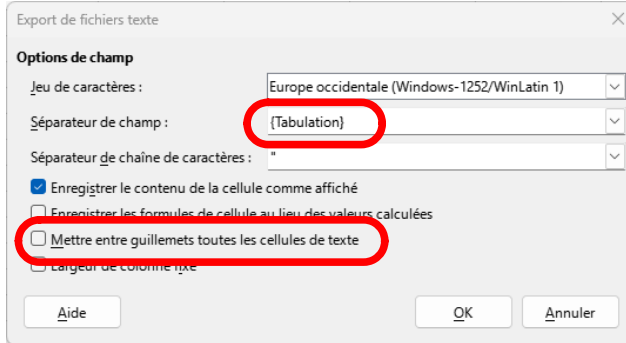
Export de fichiers texte

Options de champ

Jeu de caractères : Europe occidentale (Windows-1252/WinLatin 1)

Séparateur de champ : {Tabulation}

Séparateur de chaîne de caractères : "

Enregistrer le contenu de la cellule comme affiché

Enregistrer les formules de cellule au lieu des valeurs calculées

Mettre entre guillemets toutes les cellules de texte

Largeur de colonne fixe

Aide

OK

Annuler